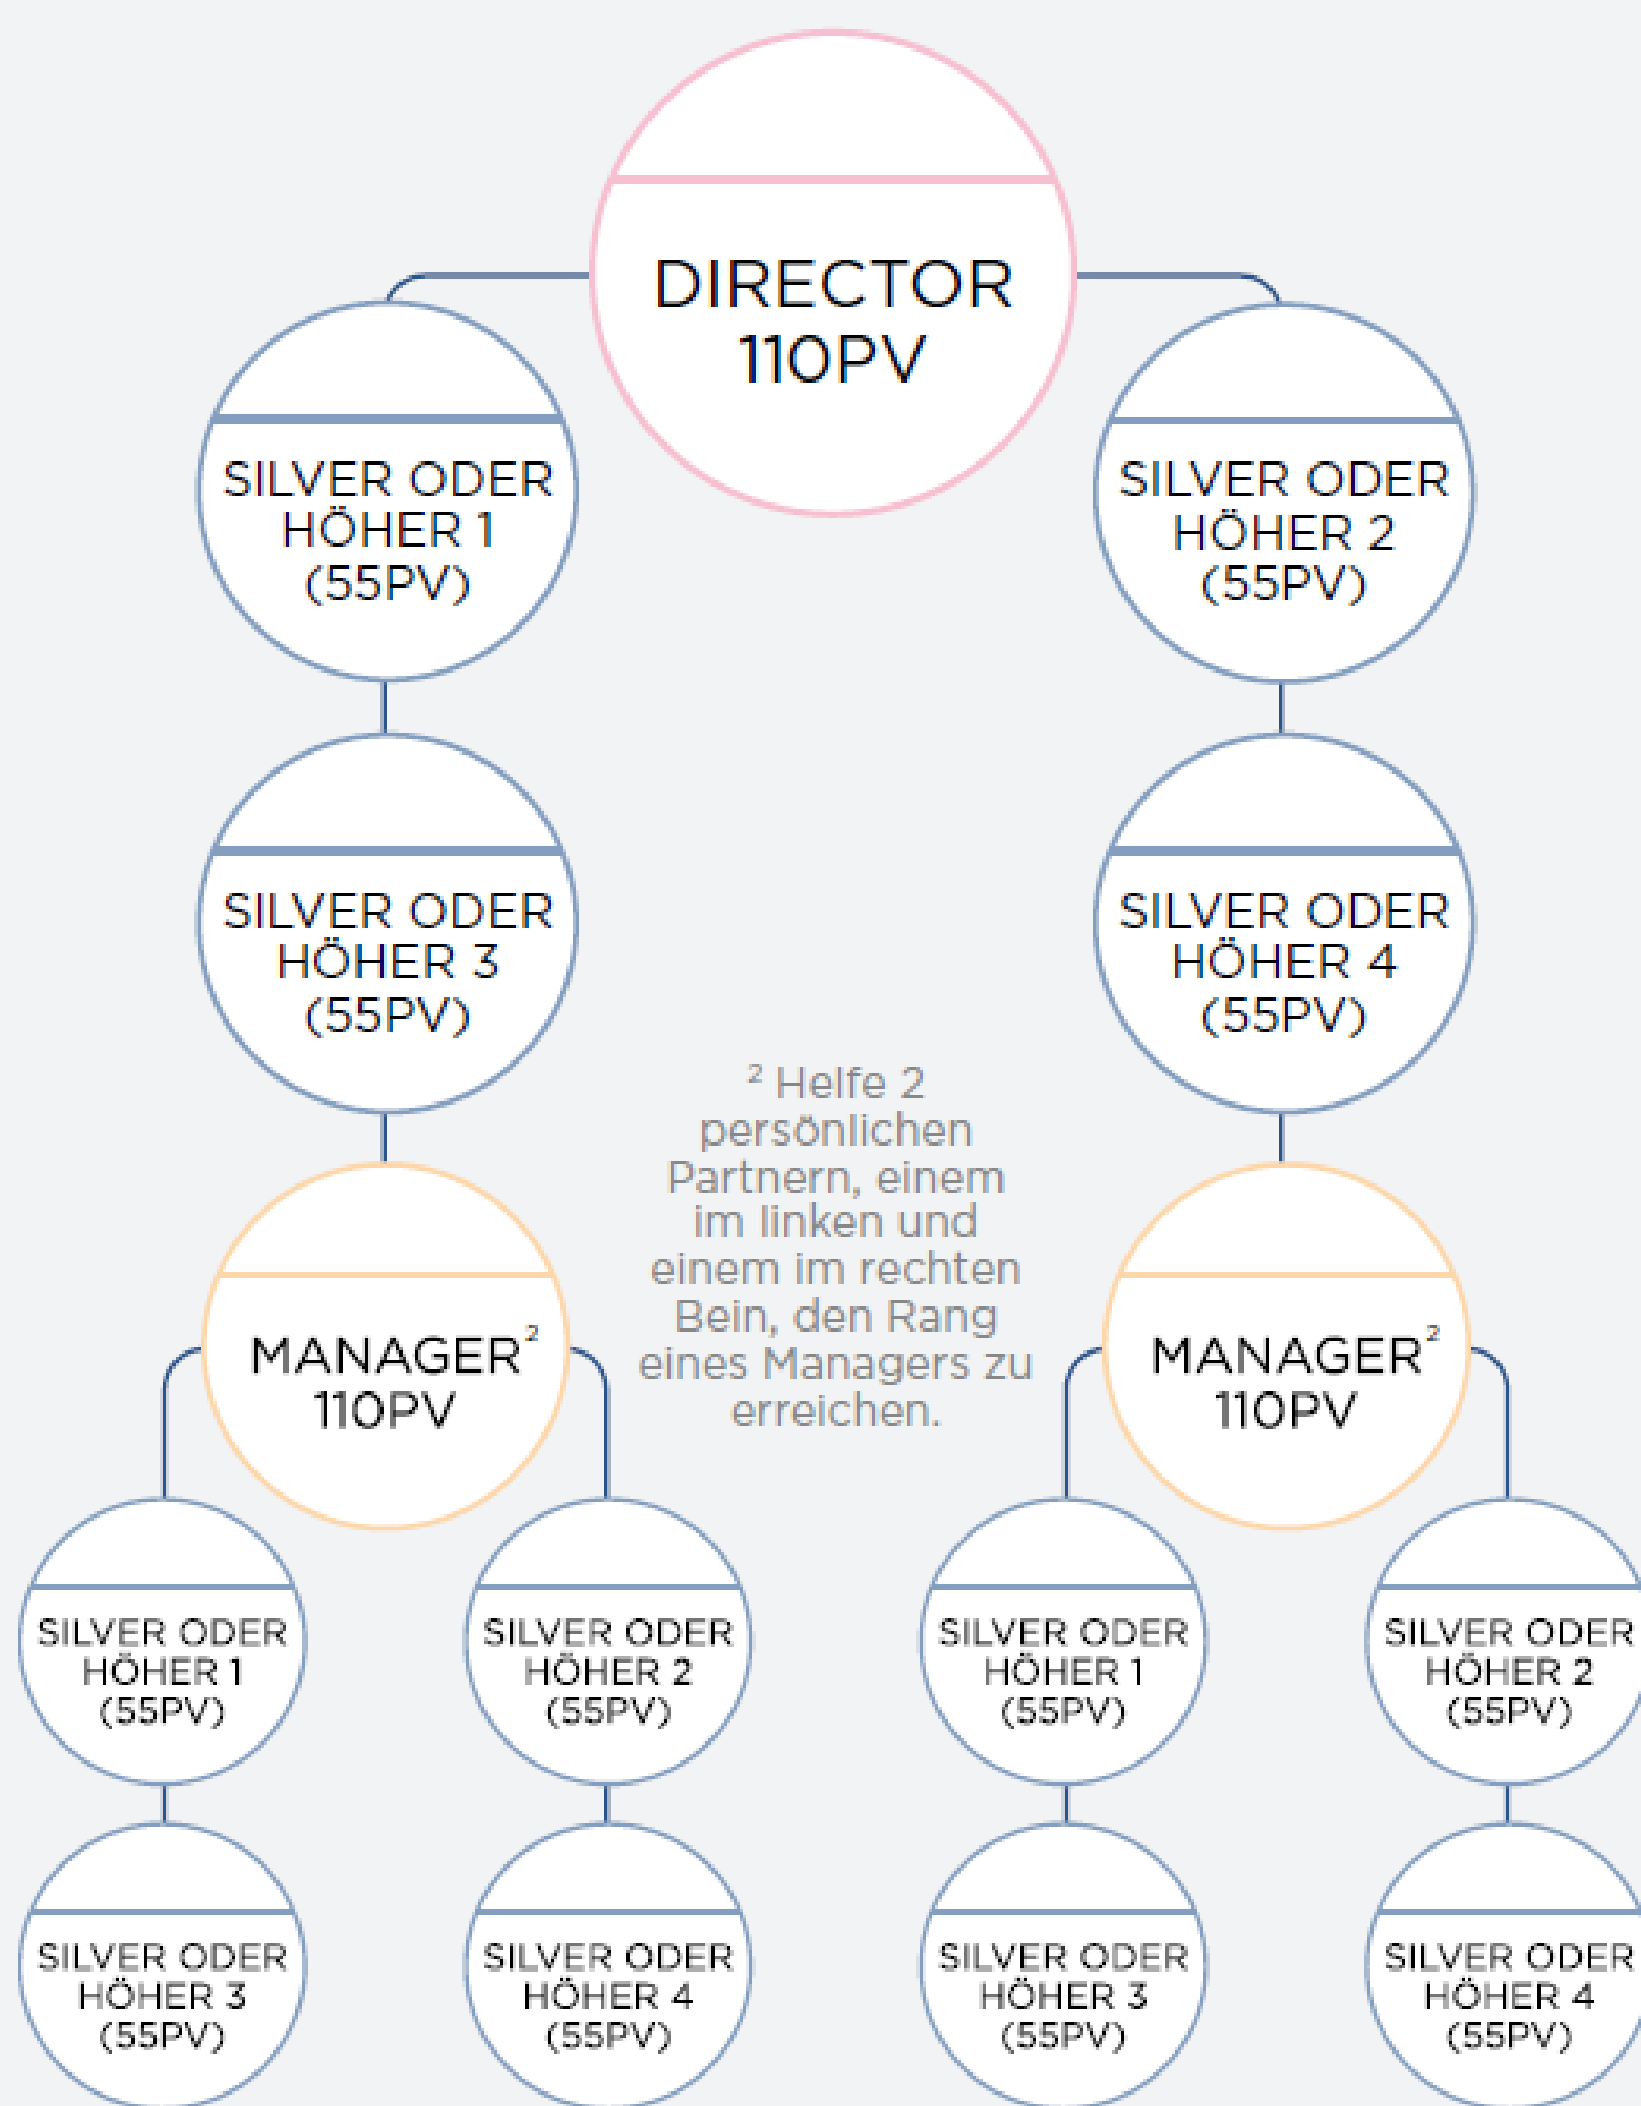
DIRECTOR
110PV

SILVER ODER HÖHER 1 (55PV)

SILVER ODER HÖHER 2 (55PV)

SILVER ODER HÖHER 3 (55PV)

SILVER ODER HÖHER 4 (55PV)

$^2$ Helfe 2 persönlichen Partnern, einem im linken und einem im rechten Bein, den Rang eines Managers zu erreichen.

MANAGER$^2$
110PV

MANAGER$^2$
110PV

SILVER ODER HÖHER 1 (55PV)

SILVER ODER HÖHER 2 (55PV)

SILVER ODER HÖHER 1 (55PV)

SILVER ODER HÖHER 2 (55PV)

SILVER ODER HÖHER 3 (55PV)

SILVER ODER HÖHER 4 (55PV)

SILVER ODER HÖHER 3 (55PV)

SILVER ODER HÖHER 4 (55PV)